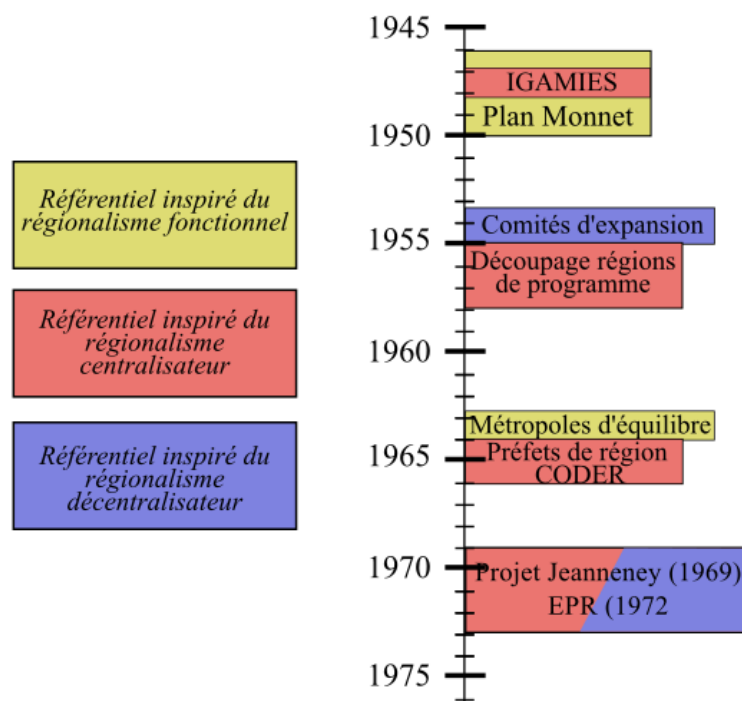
Référentiel inspiré du régionalisme fonctionnel

Référentiel inspiré du régionalisme centralisateur

Référentiel inspiré du régionalisme décentralisateur

1945

IGAMIES

Plan Monnet

1950

Comités d'expansion

1955

Découpage régions de programme

1960

Métropoles d'équilibre

1965

Préfets de région CODER

1970

Projet Jeanneney (1969)

EPR (1972

1975